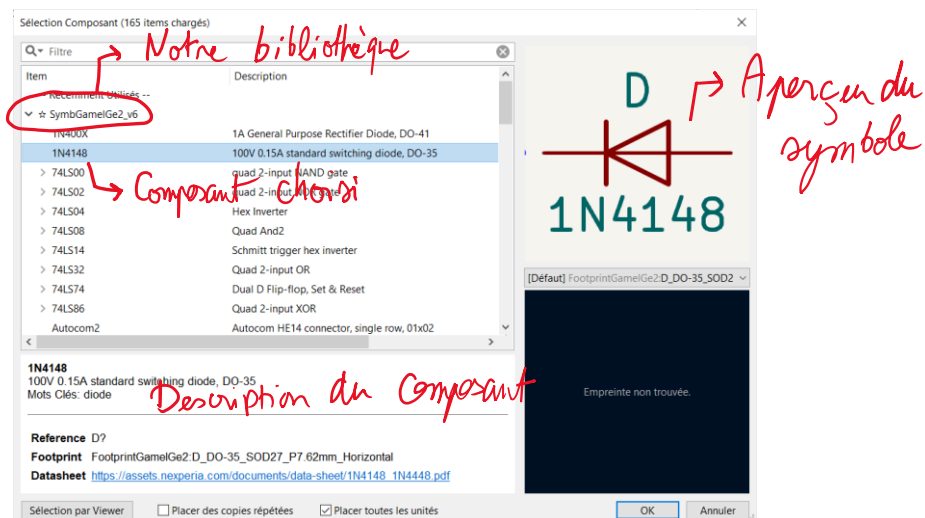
Sélection Composant (165 items chargés)

Filtre

Notre bibliothèque

| Item | Description |
|---|---|
| -- Récemment Utilisés -- | |
| SymbGameIGe2_v6 | |
| 1N400X | 1A General Purpose Rectifier Diode, DO-41 |
| 1N4148 | 100V 0.15A standard switching diode, DO-35 |
| 74LS00 | quad 2-input NAND gate |
| 74LS02 | quad 2-input NOR gate |
| 74LS04 | Hex Inverter |
| 74LS08 | Quad And2 |
| 74LS14 | Schmitt trigger hex inverter |
| 74LS32 | Quad 2-input OR |
| 74LS74 | Dual D Flip-flop, Set & Reset |
| 74LS86 | Quad 2-input XOR |
| Autocom2 | Autocom HE14 connector, single row, 01x02 |

Composant choisi

D

1N4148

Aperçu du symbole

[Défaut] FootprintGameIGe2:D_DO-35_SOD2

Empreinte non trouvée.

1N4148
100V 0.15A standard switching diode, DO-35
Mots Clés: diode

Description du Composant

Reference D?
Footprint FootprintGameIGe2:D_DO-35_SOD27_P7.62mm_Horizontal
Datasheet https://assets.nexperia.com/documents/data-sheet/1N4148_1N4448.pdf

Sélection par Viewer
Placer des copies répétées
Placer toutes les unités
OK
Annuler